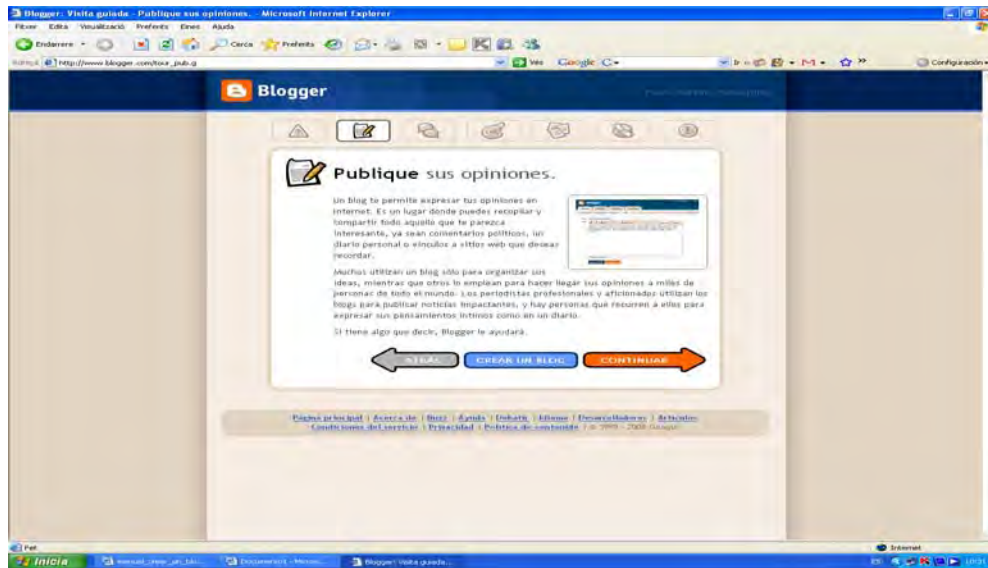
Blogger: Visita guiada - Publique sus opiniones. - Microsoft Internet Explorer

Fitxer Edita Visualització Preferits Eines Ajuda

Endarrere Cerca Preferits

Adreça http://www.blogger.com/tour_pub.g

Ves Google C- Configuración

Blogger

Publique sus opiniones.

Un blog te permite expresar tus opiniones en Internet. Es un lugar donde puedes recopilar y compartir todo aquello que te parezca interesante, ya sean comentarios políticos, un diario personal o vínculos a sitios web que desear recordar.

Muchos utilizan un blog sólo para organizar sus ideas, mientras que otros lo emplean para hacer llegar sus opiniones a miles de personas de todo el mundo. Los periodistas profesionales y aficionados utilizan los blogs para publicar noticias impactantes, y hay personas que recurren a ellos para expresar sus pensamientos íntimos como en un diario.

Si tiene algo que decir, Blogger le ayudará.

ATRÁS CREAR UN BLOG CONTINUAR

Página principal | Acerca de | Buzz | Ayuda | Debate | Idioma | Desarrolladores | Artículos
Condiciones del servicio | Privacidad | Política de contenido | © 1999 - 2008 Google

Fet Internet

Inicia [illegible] Document1 - Micros... Blogger: Visita guiada...